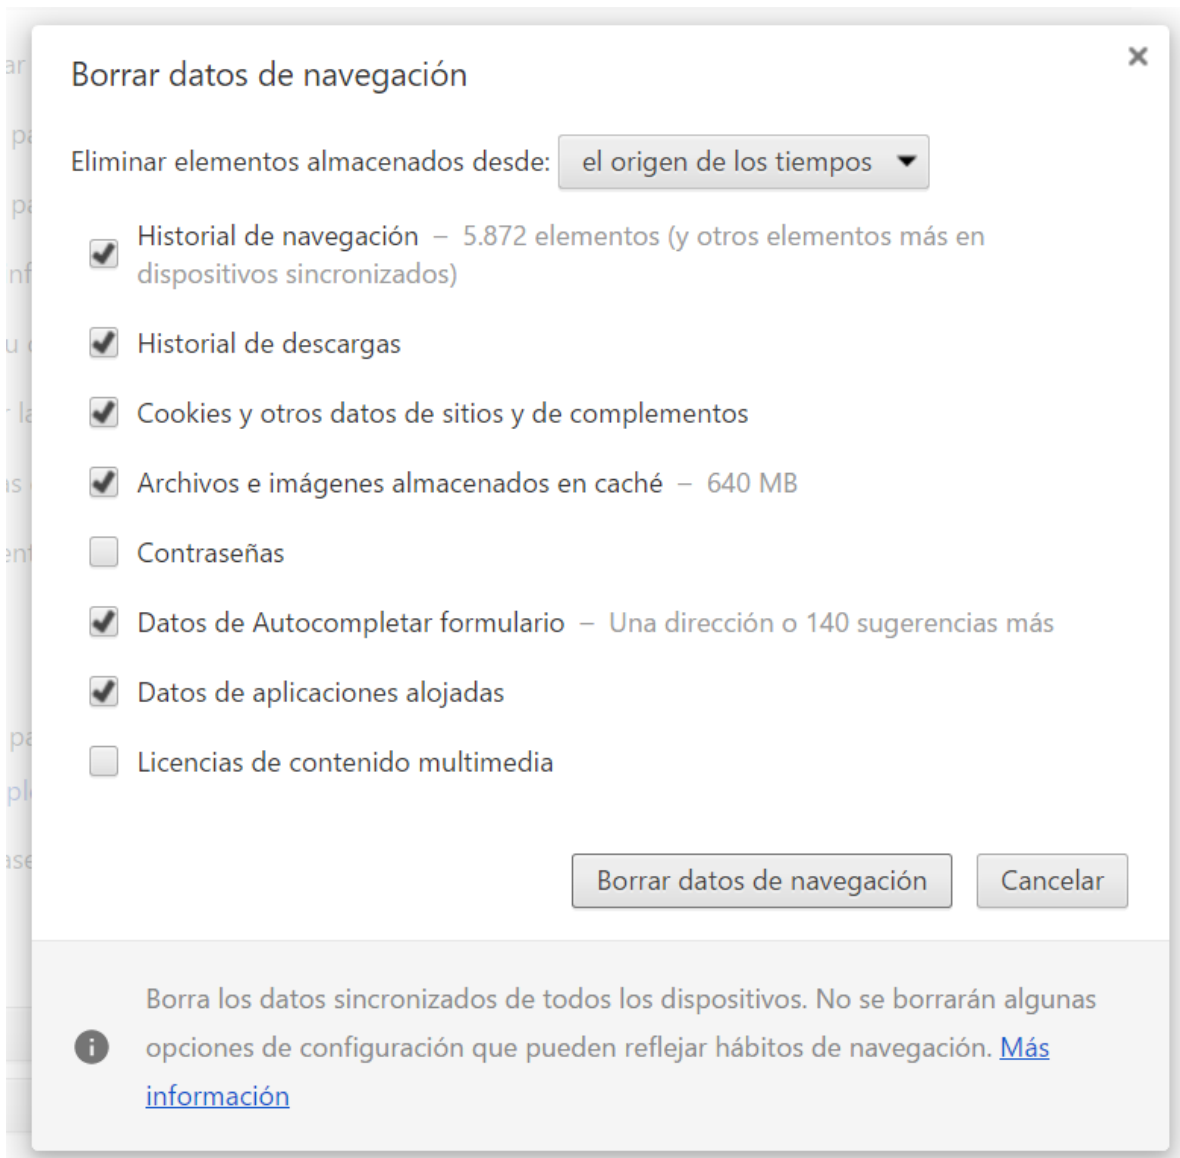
Borrar datos de navegación

×

Eliminar elementos almacenados desde: el origen de los tiempos

Historial de navegación – 5.872 elementos (y otros elementos más en dispositivos sincronizados)

Historial de descargas

Cookies y otros datos de sitios y de complementos

Archivos e imágenes almacenados en caché – 640 MB

Contraseñas

Datos de Autocompletar formulario – Una dirección o 140 sugerencias más

Datos de aplicaciones alojadas

Licencias de contenido multimedia

Borrar datos de navegación

Cancelar

Borra los datos sincronizados de todos los dispositivos. No se borrarán algunas opciones de configuración que pueden reflejar hábitos de navegación. Más información